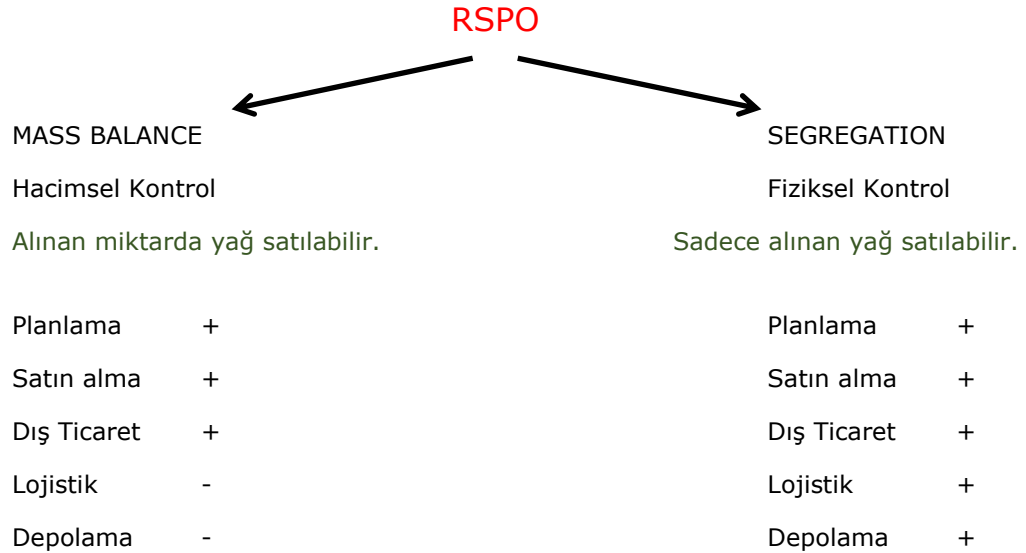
RSPO

MASS BALANCE

Hacimsel Kontrol

Alınan miktarda yağ satılabilir.

| | |
|---|---|
| Planlama | + |
| Satın alma | + |
| Dış Ticaret | + |
| Lojistik | - |
| Depolama | - |

SEGREGATION

Fiziksel Kontrol

Sadece alınan yağ satılabilir.

| | |
|---|---|
| Planlama | + |
| Satın alma | + |
| Dış Ticaret | + |
| Lojistik | + |
| Depolama | + |